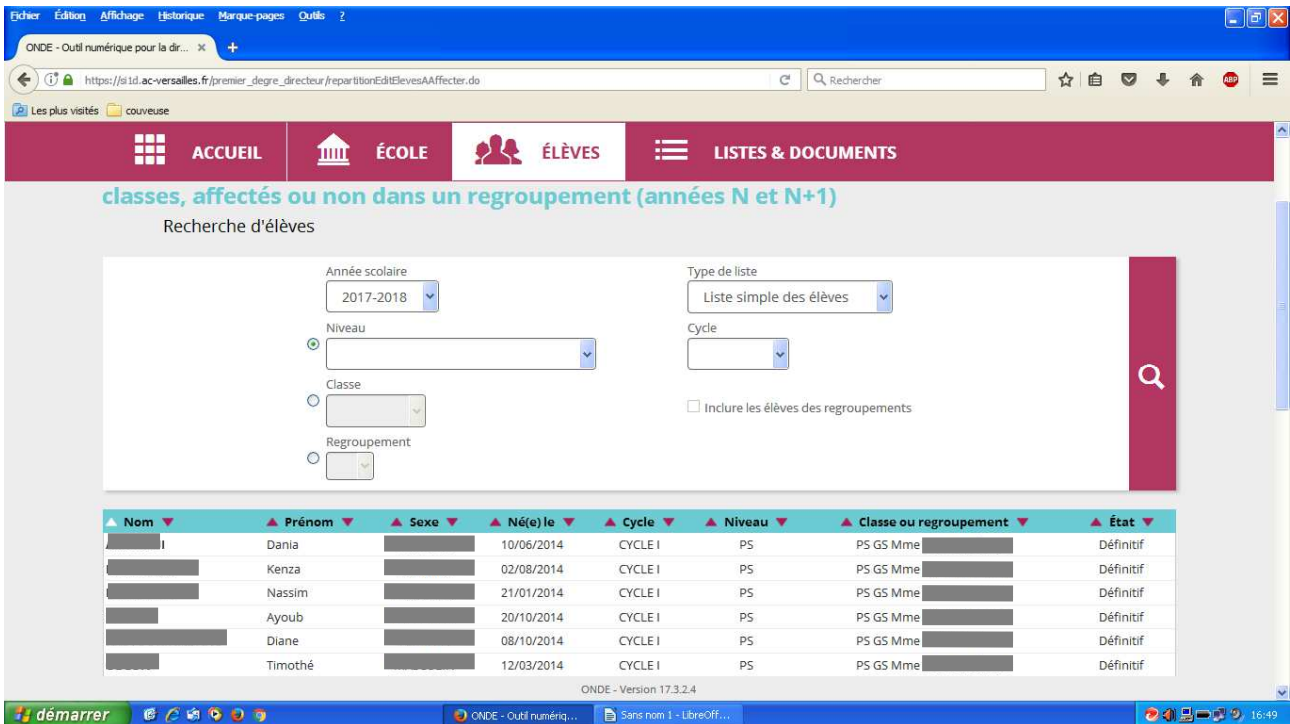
Fichier Édition Affichage Historique Marque-pages Outils ?

ONDE - Outil numérique pour la dir... ×

https://si1d.ac-versailles.fr/premier_degre_directeur/repartitionEditElevesAAffecter.do

Rechercher

Les plus visités couveuse

ACCUEIL ÉCOLE ÉLÈVES LISTES & DOCUMENTS

classes, affectés ou non dans un regroupement (années N et N+1)

Recherche d'élèves

Année scolaire
2017-2018

Type de liste
Liste simple des élèves

Niveau

Cycle

Classe

Inclure les élèves des regroupements

Regroupement

| Nom | Prénom | Sexe | Né(e) le | Cycle | Niveau | Classe ou regroupement | État |
|---|---|---|---|---|---|---|---|
| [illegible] | Dania | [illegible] | 10/06/2014 | CYCLE I | PS | PS GS Mme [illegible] | Définitif |
| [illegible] | Kenza | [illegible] | 02/08/2014 | CYCLE I | PS | PS GS Mme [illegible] | Définitif |
| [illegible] | Nassim | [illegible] | 21/01/2014 | CYCLE I | PS | PS GS Mme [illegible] | Définitif |
| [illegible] | Ayoub | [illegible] | 20/10/2014 | CYCLE I | PS | PS GS Mme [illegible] | Définitif |
| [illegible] | Diane | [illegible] | 08/10/2014 | CYCLE I | PS | PS GS Mme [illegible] | Définitif |
| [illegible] | Timothé | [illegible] | 12/03/2014 | CYCLE I | PS | PS GS Mme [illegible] | Définitif |

ONDE - Version 17.3.2.4

démarrer ONDE - Outil numériq... Sans nom 1 - LibreOff... 16:49